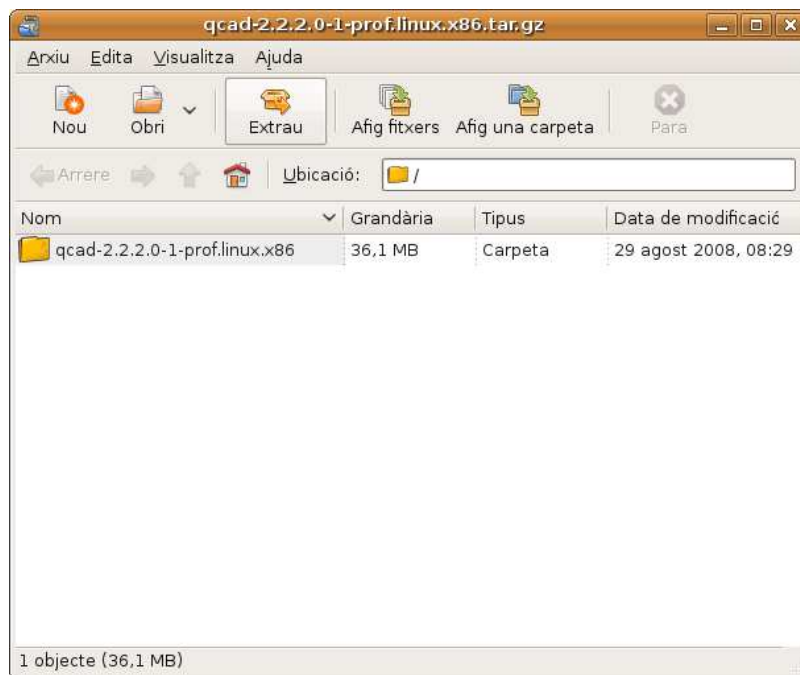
qcad-2.2.2.0-1-prof.linux.x86.tar.gz

Arxiu Edita Visualitza Ajuda

Nou Obri Extrau Afig fitxers Afig una carpeta Para

Arrere Ubicació: /

| Nom | Grandària | Tipus | Data de modificació |
|---|---|---|---|
| qcad-2.2.2.0-1-prof.linux.x86 | 36,1 MB | Carpeta | 29 agost 2008, 08:29 |

1 objecte (36,1 MB)